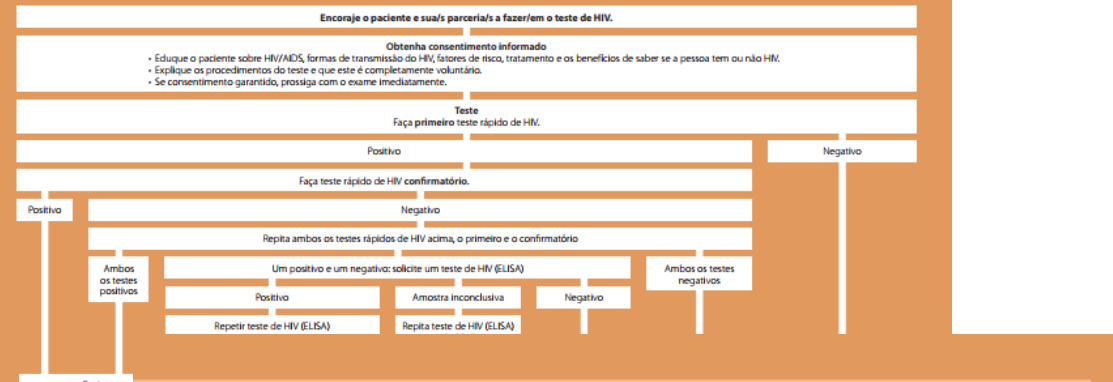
**Encoraje o paciente e sua/s parceria/s a fazer/em o teste de HIV.**

**Obtenha consentimento informado**
• Eduque o paciente sobre HIV/AIDS, formas de transmissão do HIV, fatores de risco, tratamento e os benefícios de saber se a pessoa tem ou não HIV.
• Explique os procedimentos do teste e que este é completamente voluntário.
• Se consentimento garantido, prossiga com o exame imediatamente.

**Teste**
Faça **primeiro** teste rápido de HIV.

Positivo

Negativo

Faça teste rápido de HIV **confirmatório.**

Positivo

Negativo

Repita ambos os testes rápidos de HIV acima, o primeiro e o confirmatório

Ambos os testes positivos

Um positivo e um negativo: solicite um teste de HIV (ELISA)

Ambos os testes negativos

Positivo

Amostra inconclusiva

Negativo

Repetir teste de HIV (ELISA)

Repita teste de HIV (ELISA)

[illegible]